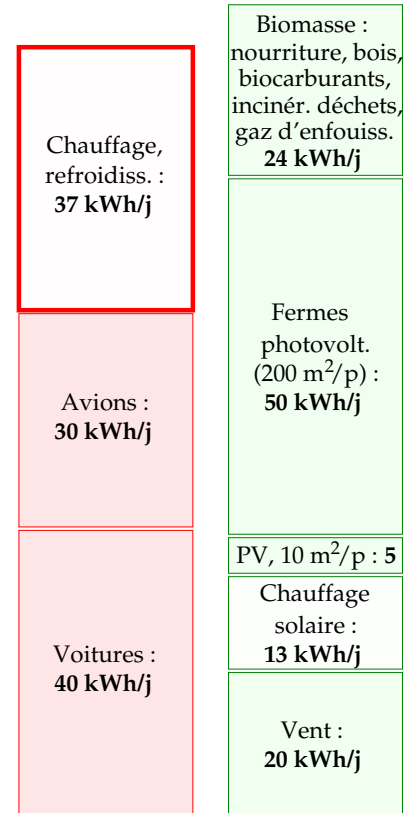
Chauffage, refroidiss. :
**37 kWh/j**

Avions :
**30 kWh/j**

Voitures :
**40 kWh/j**

Biomasse : nourriture, bois, biocarburants, incinér. déchets, gaz d'enfouiss.
**24 kWh/j**

Fermes photovolt. (200 $m^2/p$) :
**50 kWh/j**

PV, 10 $m^2/p$ : **5**

Chauffage solaire :
**13 kWh/j**

Vent :
**20 kWh/j**